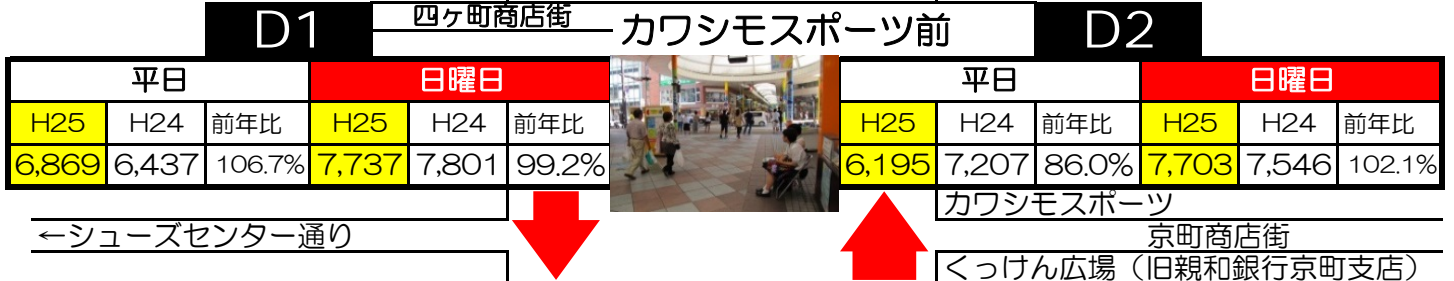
D1

四ヶ町商店街

カワシモスポーツ前

D2

| 平日 | | | 日曜日 | | |
|---|---|---|---|---|---|
| H25 | H24 | 前年比 | H25 | H24 | 前年比 |
| 6,869 | 6,437 | 106.7% | 7,737 | 7,801 | 99.2% |

| 平日 | | | 日曜日 | | |
|---|---|---|---|---|---|
| H25 | H24 | 前年比 | H25 | H24 | 前年比 |
| 6,195 | 7,207 | 86.0% | 7,703 | 7,546 | 102.1% |

←シューズセンター通り

カワシモスポーツ

京町商店街

くっけん広場（旧親和銀行京町支店）